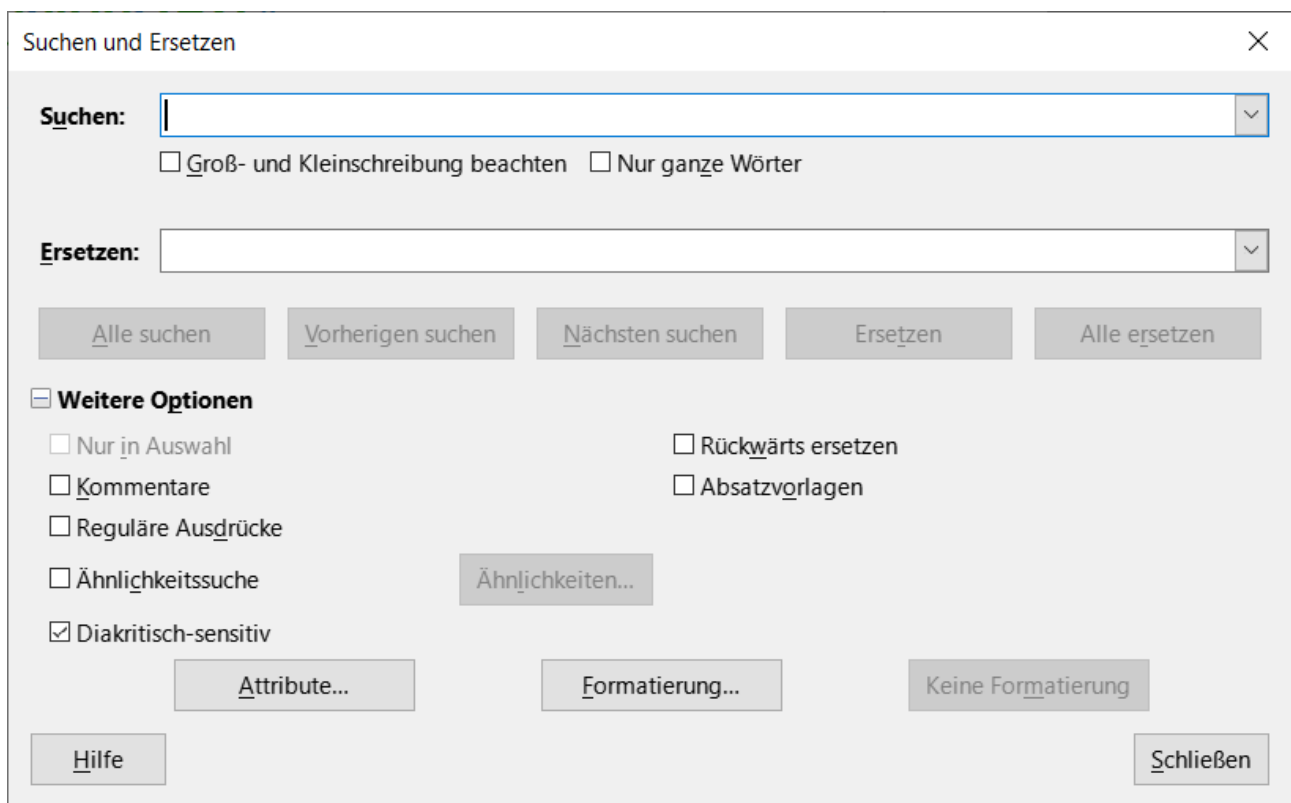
Suchen und Ersetzen

Suchen:

Groß- und Kleinschreibung beachten

Nur ganze Wörter

Ersetzen:

Alle suchen

Vorherigen suchen

Nächsten suchen

Ersetzen

Alle ersetzen

Weitere Optionen

Nur in Auswahl

Rückwärts ersetzen

Kommentare

Absatzvorlagen

Reguläre Ausdrücke

Ähnlichkeitssuche

Ähnlichkeiten...

Diakritisch-sensitiv

Attribute...

Formatierung...

Keine Formatierung

Hilfe

Schließen